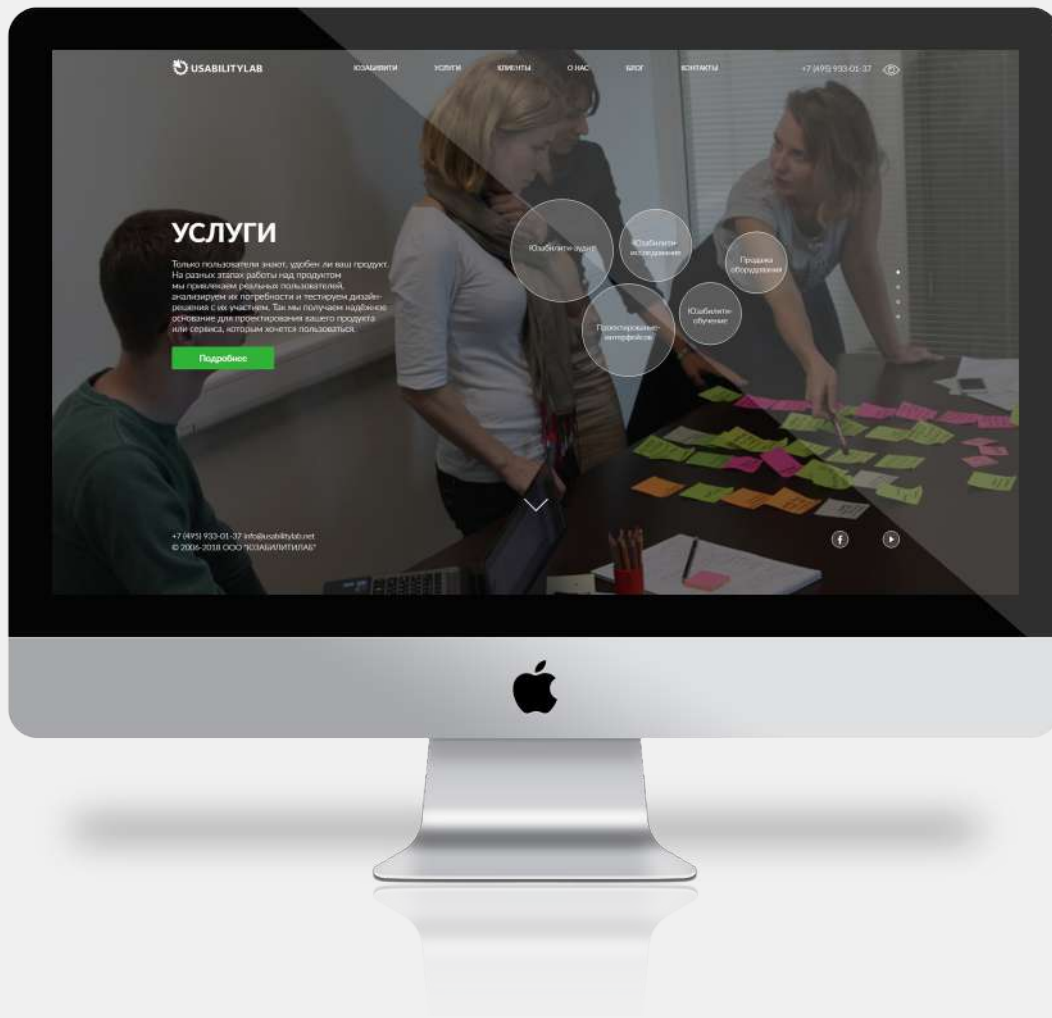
USABILITYLAB

ЮЗАБИЛИТИ УСЛУГИ КЛИЕНТЫ О НАС БЛОГ КОНТАКТЫ +7 (495) 933-01-37

УСЛУГИ

Только пользователи знают, удобен ли ваш продукт. На разных этапах работы над продуктом мы привлекаем реальных пользователей, анализируем их потребности и тестируем дизайн-решения с их участием. Так мы получаем надёжное основание для проектирования вашего продукта или сервиса, которым хочется пользоваться.

Подробнее

Юзабилити-аудит

Юзабилити-исследования

Продажа оборудования

Проектирование интерфейсов

Юзабилити-обучение

+7 (495) 933-01-37 info@usabilitylab.net
© 2006-2018 ООО "ЮЗАБИЛИТИЛАБ"